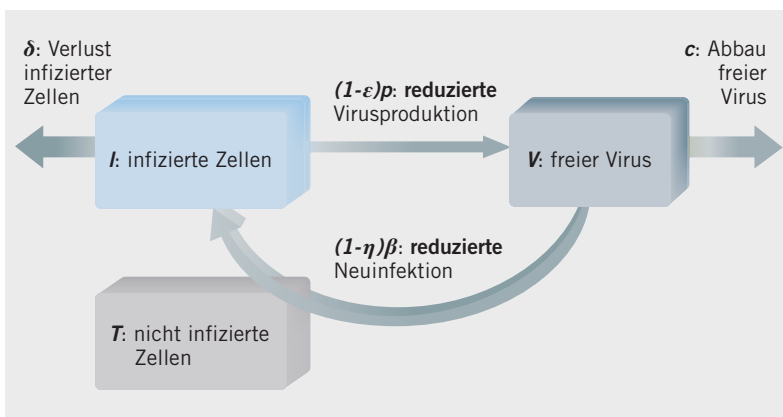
$\delta$: Verlust infizierter Zellen

$(1-\varepsilon)p$: reduzierte Virusproduktion

$c$: Abbau freier Virus

$I$: infizierte Zellen

$V$: freier Virus

$(1-\eta)\beta$: reduzierte Neuinfektion

$T$: nicht infizierte Zellen